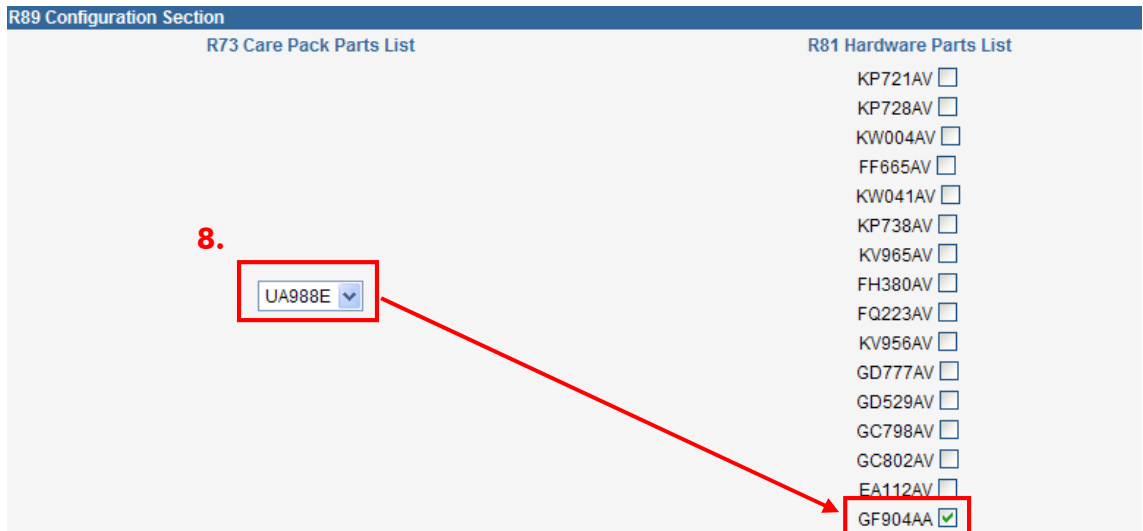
R89 Configuration Section

R73 Care Pack Parts List

R81 Hardware Parts List

KP721AV
KP728AV
KW004AV
FF665AV
KW041AV
KP738AV
KV965AV
FH380AV
FQ223AV
KV956AV
GD777AV
GD529AV
GC798AV
GC802AV
EA112AV
GF904AA

8.

UA988E